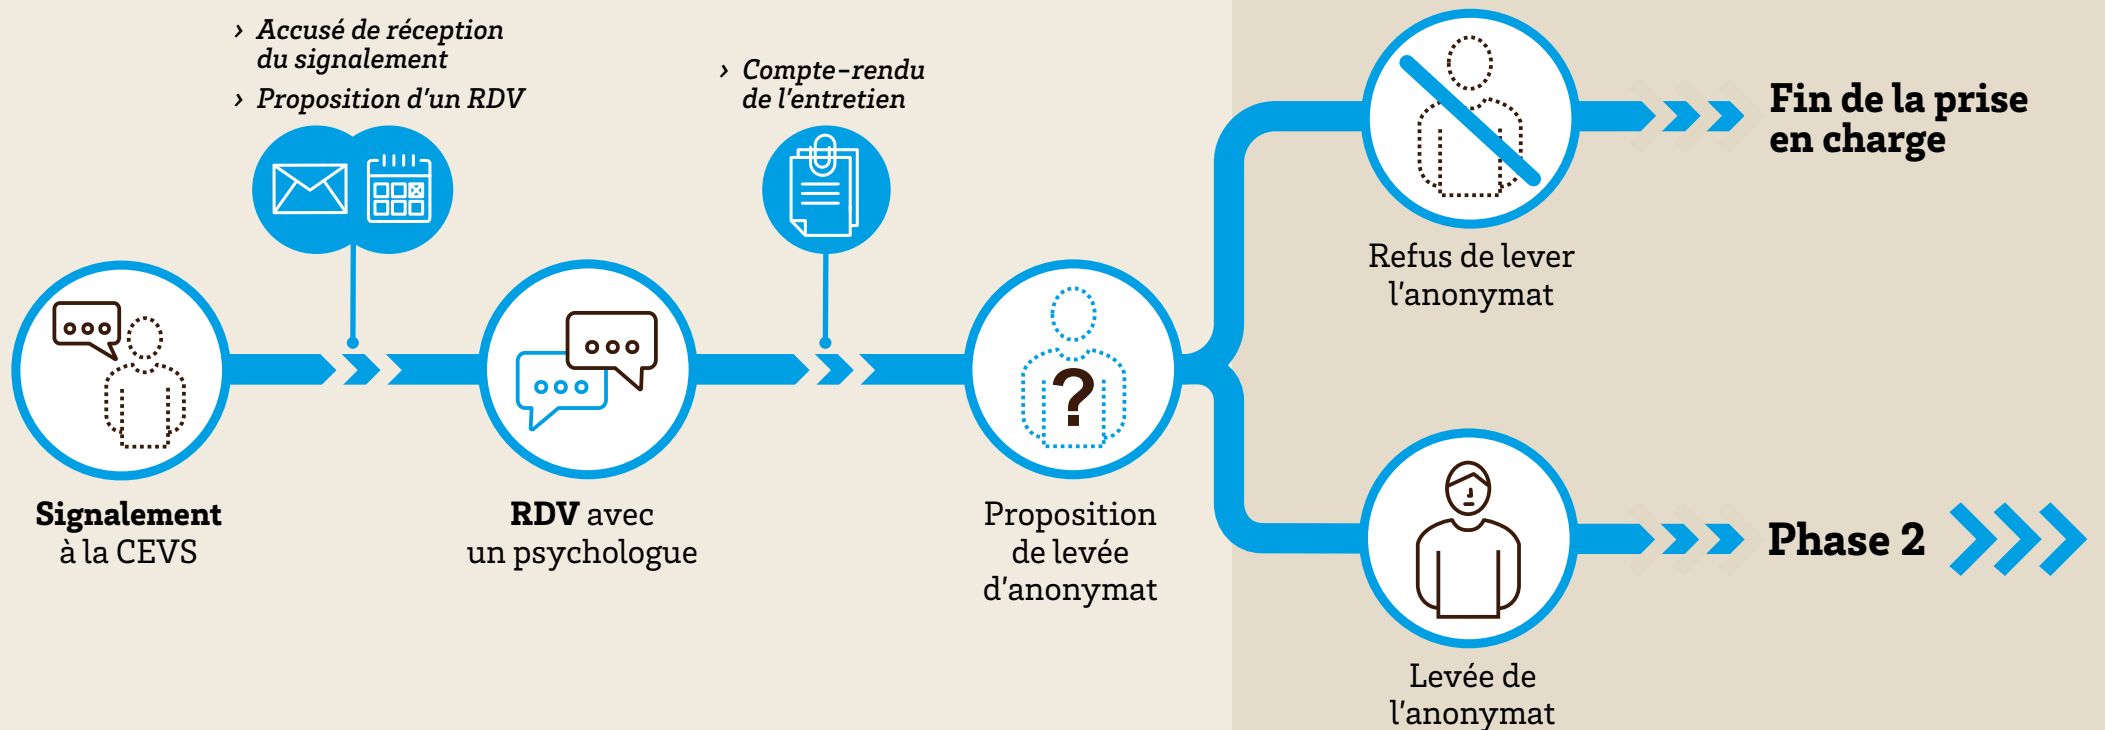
› Accusé de réception du signalement
› Proposition d'un RDV

› Compte-rendu de l'entretien

Signalement à la CEVS

RDV avec un psychologue

Proposition de levée d'anonymat

Refus de lever l'anonymat

Fin de la prise en charge

Levée de l'anonymat

Phase 2